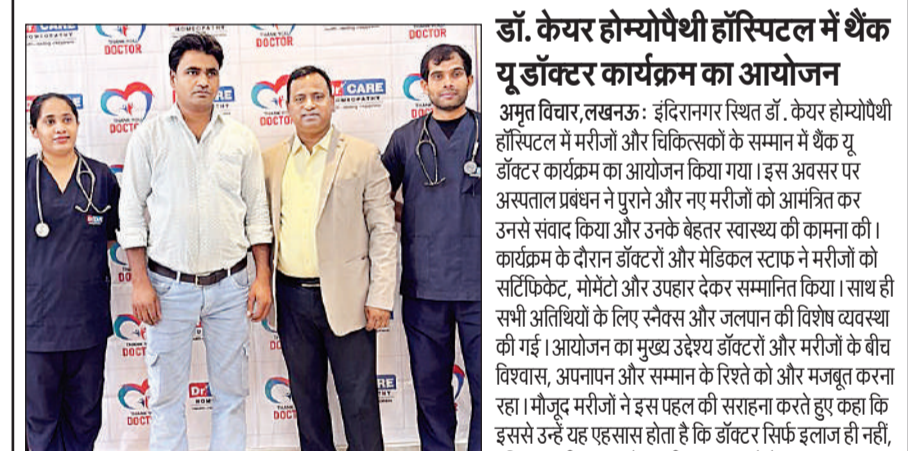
डॉ. केयर होम्योपैथी हॉस्पिटल में थैंक यू डॉक्टर कार्यक्रम का आयोजन

अमृत विचार, लखनऊ: इंदिरानगर स्थित डॉ. केयर होम्योपैथी हॉस्पिटल में मरीजों और चिकित्सकों के सम्मान में थैंक यू डॉक्टर कार्यक्रम का आयोजन किया गया। इस अवसर पर अस्पताल प्रबंधन ने पुराने और नए मरीजों को आमंत्रित कर उनसे संवाद किया और उनके बेहतर स्वास्थ्य की कामना की। कार्यक्रम के दौरान डॉक्टरों और मेडिकल स्टाफ ने मरीजों को सर्टिफिकेट, मोमेंटो और उपहार देकर सम्मानित किया। साथ ही सभी अतिथियों के लिए स्नैक्स और जलपान की विशेष व्यवस्था की गई। आयोजन का मुख्य उद्देश्य डॉक्टरों और मरीजों के बीच विश्वास, अपनापन और सम्मान के रिश्ते को और मजबूत करना रहा। मौजूद मरीजों ने इस पहल की सराहना करते हुए कहा कि इससे उन्हें यह एहसास होता है कि डॉक्टर सिर्फ इलाज ही नहीं, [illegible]

Dr CARE HOMEOPATHY THANK YOU DOCTOR